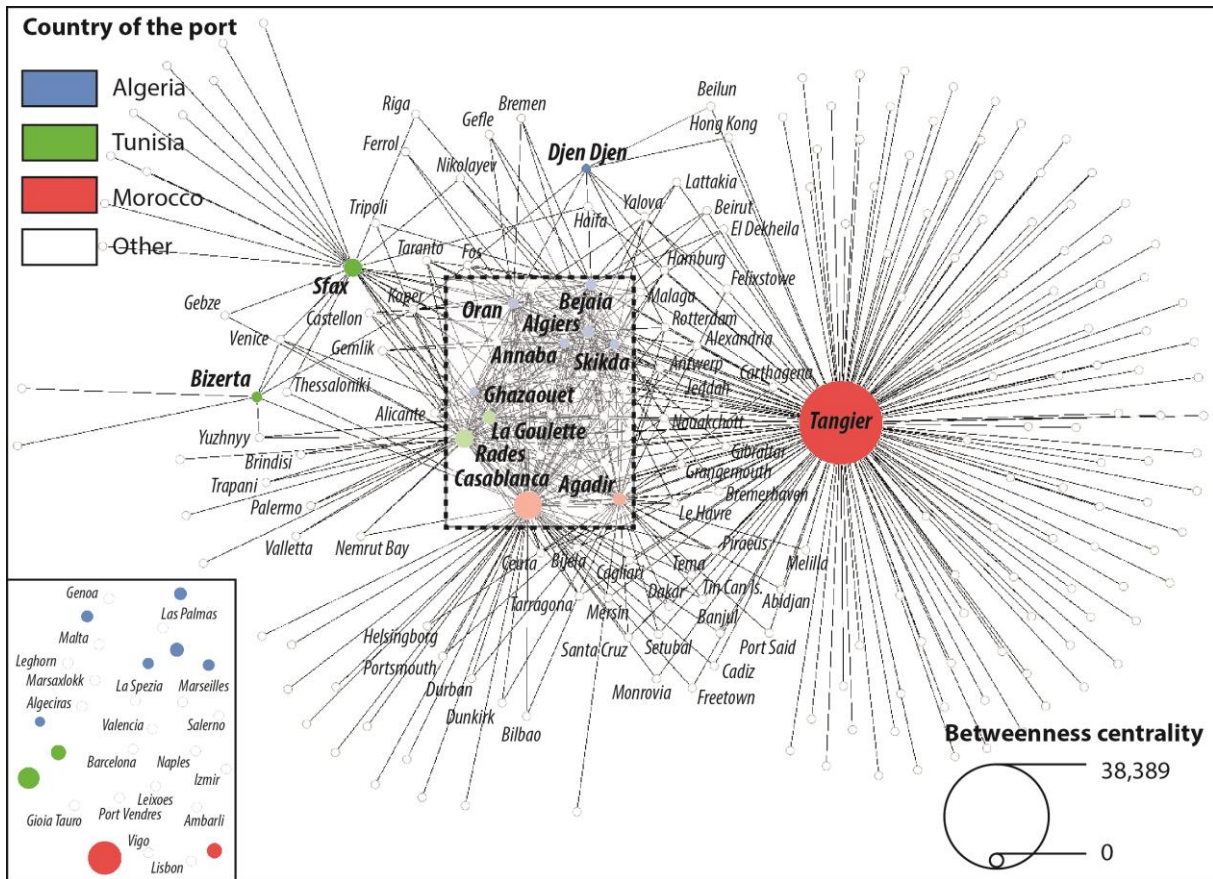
Country of the port

Algeria

Tunisia

Morocco

Other

Riga
Bremen
Beilun
Hong Kong
Gefle
Ferrol
Nikolayev
Djen Djen
Lattakia
Tripoli
Yalova
Beirut
Haifa
El Dekheila
Taranto
Fos
Hamburg
Sfax
Felixstowe
Koper
Oran
Bejaia
Malaga
Gebze
Castellon
Algiers
Rotterdam
Venice
Alexandria
Gemlik
Annaba
Skikda
Antwerp
Bizerta
Thessaloniki
Carthagena
Jeddah
Ghazaouet
Alicante
Nouakchott
Tangier
La Goulette
Yuzhnyy
Gibraltar
Brindisi
Rades
Grangemouth
Trapani
Casablanca
Agadir
Bremerhaven
Palermo
Le Havre
Valletta
Nemrut Bay
Piraeus
Ceuta
Bijela
Cagliari
Tema
Melilla
Dakar
Tin Can Is.
Tarragona
Mersin
Abidjan
Banjul
Helsingborg
Santa Cruz
Setubal
Port Said
Portsmouth
Cadiz
Durban
Monrovia
Freetown
Dunkirk
Bilbao

Genoa
Las Palmas
Malta
Leghorn
La Spezia
Marseilles
Marsaxlokk
Algeciras
Valencia
Salerno
Barcelona
Naples
Izmir
Leixoes
Gioia Tauro
Port Vendres
Ambarli
Vigo
Lisbon

Betweenness centrality
38,389
0